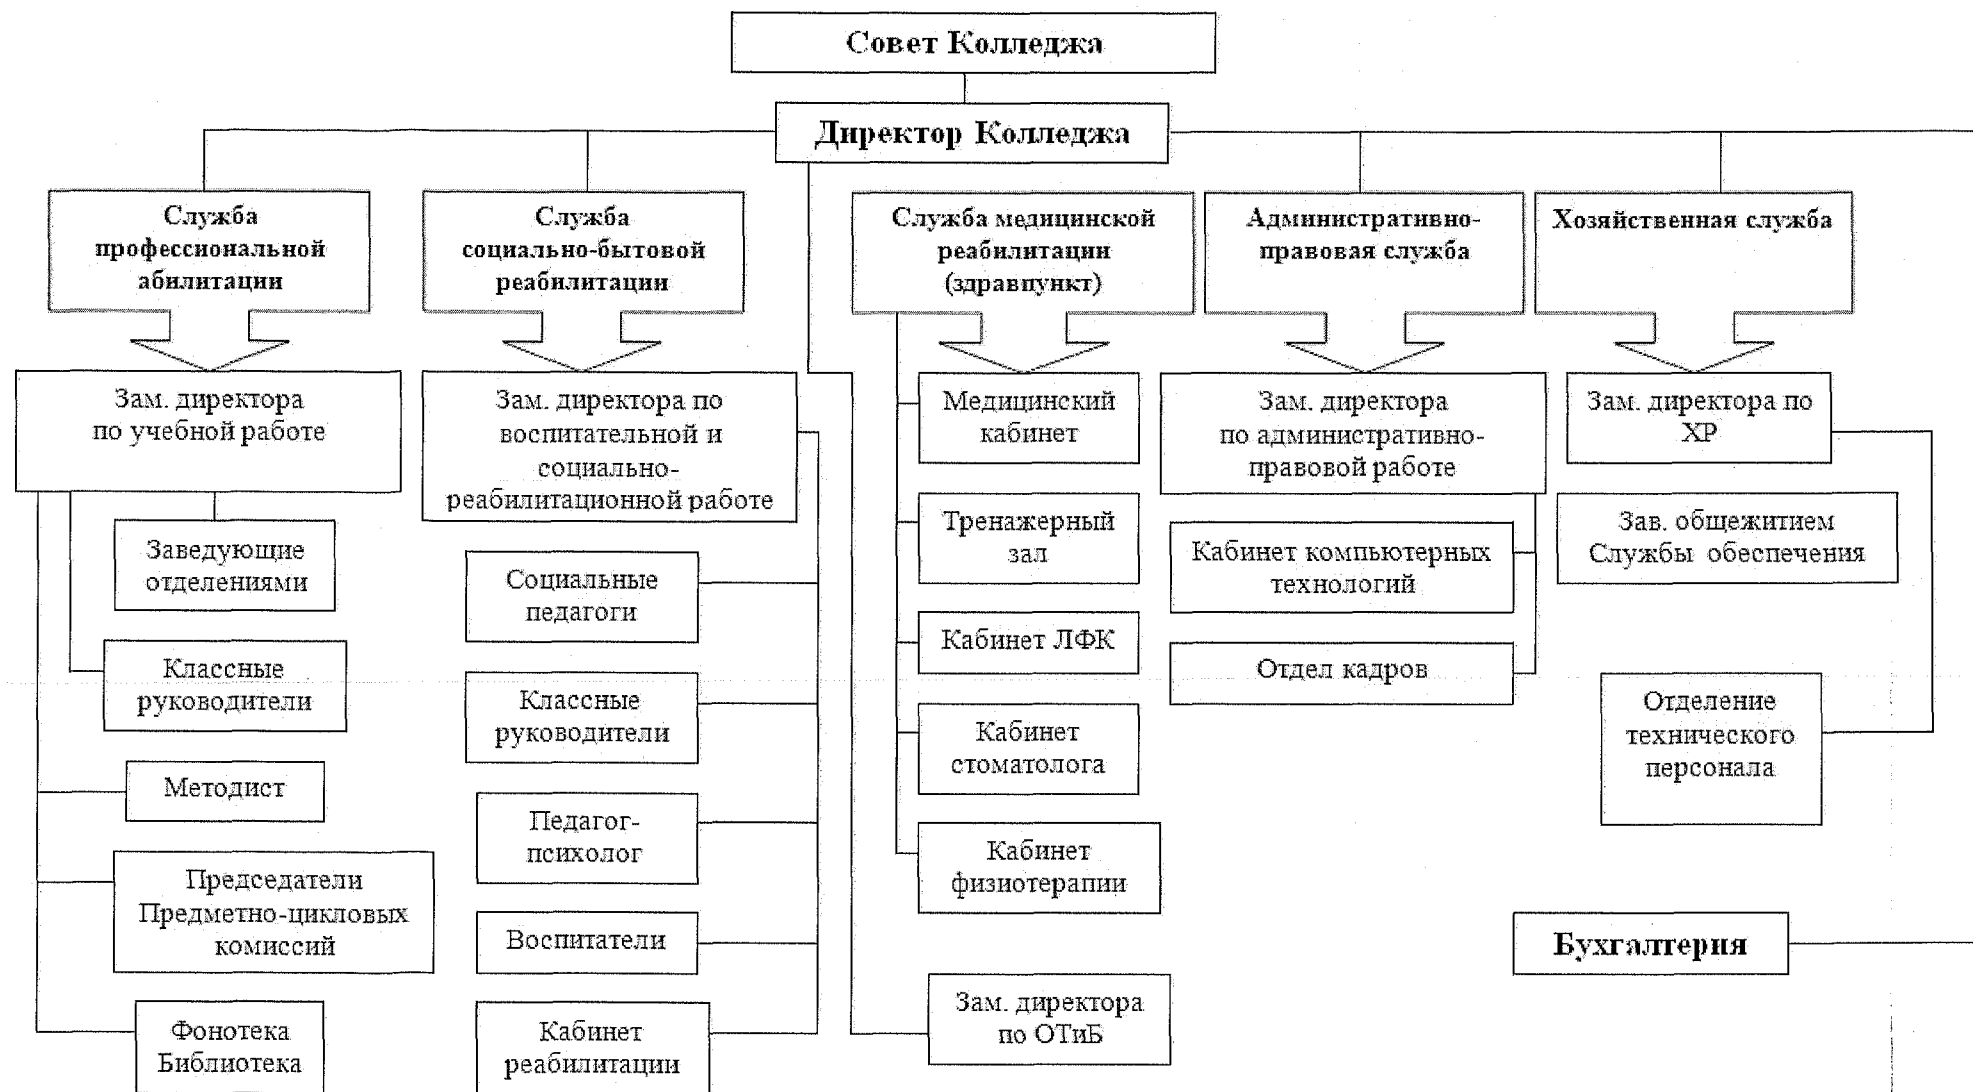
Совет Колледжа

Директор Колледжа

Служба профессиональной абилитации

Служба социально-бытовой реабилитации

Служба медицинской реабилитации (здравпункт)

Административно-правовая служба

Хозяйственная служба

Зам. директора по учебной работе

Заведующие отделениями

Классные руководители

Методист

Председатели Предметно-цикловых комиссий

Фонотека Библиотека

Зам. директора по воспитательной и социально-реабилитационной работе

Социальные педагоги

Классные руководители

Педагог-психолог

Воспитатели

Кабинет реабилитации

Медицинский кабинет

Тренажерный зал

Кабинет ЛФК

Кабинет стоматолога

Кабинет физиотерапии

Зам. директора по ОТиБ

Зам. директора по административно-правовой работе

Кабинет компьютерных технологий

Отдел кадров

Зам. директора по ХР

Зав. общежитием Службы обеспечения

Отделение технического персонала

Бухгалтерия